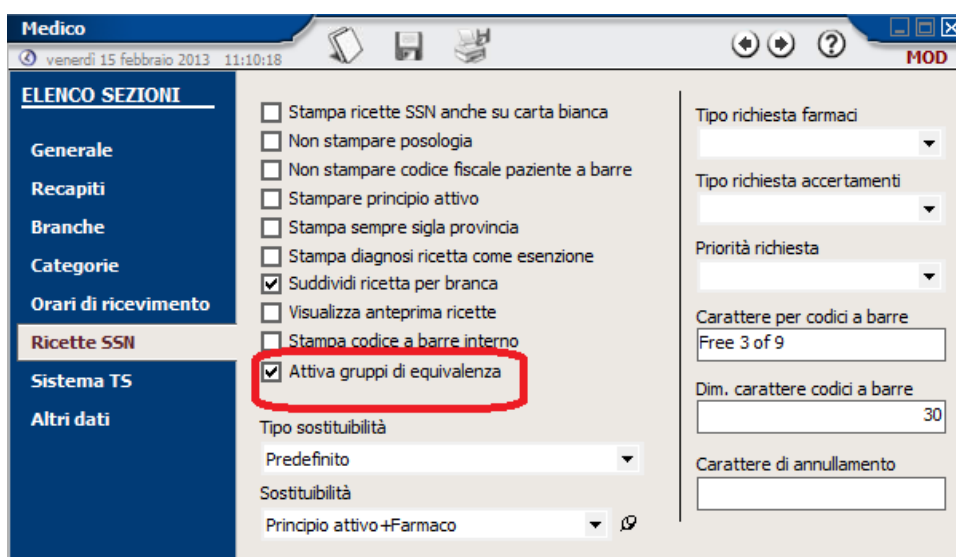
Medico
venerdì 15 febbraio 2013 11:10:18
MOD

ELENCO SEZIONI
Generale
Recapiti
Branche
Categorie
Orari di ricevimento
Ricette SSN
Sistema TS
Altri dati

☐ Stampa ricette SSN anche su carta bianca
☐ Non stampare posologia
☐ Non stampare codice fiscale paziente a barre
☐ Stampare principio attivo
☐ Stampa sempre sigla provincia
☐ Stampa diagnosi ricetta come esenzione
☑ Suddividi ricetta per branca
☐ Visualizza anteprima ricette
☐ Stampa codice a barre interno
☑ Attiva gruppi di equivalenza

Tipo sostituibilità
Predefinito
Sostituibilità
Principio attivo+Farmaco

Tipo richiesta farmaci
Tipo richiesta accertamenti
Priorità richiesta
Carattere per codici a barre
Free 3 of 9
Dim. carattere codici a barre
30
Carattere di annullamento